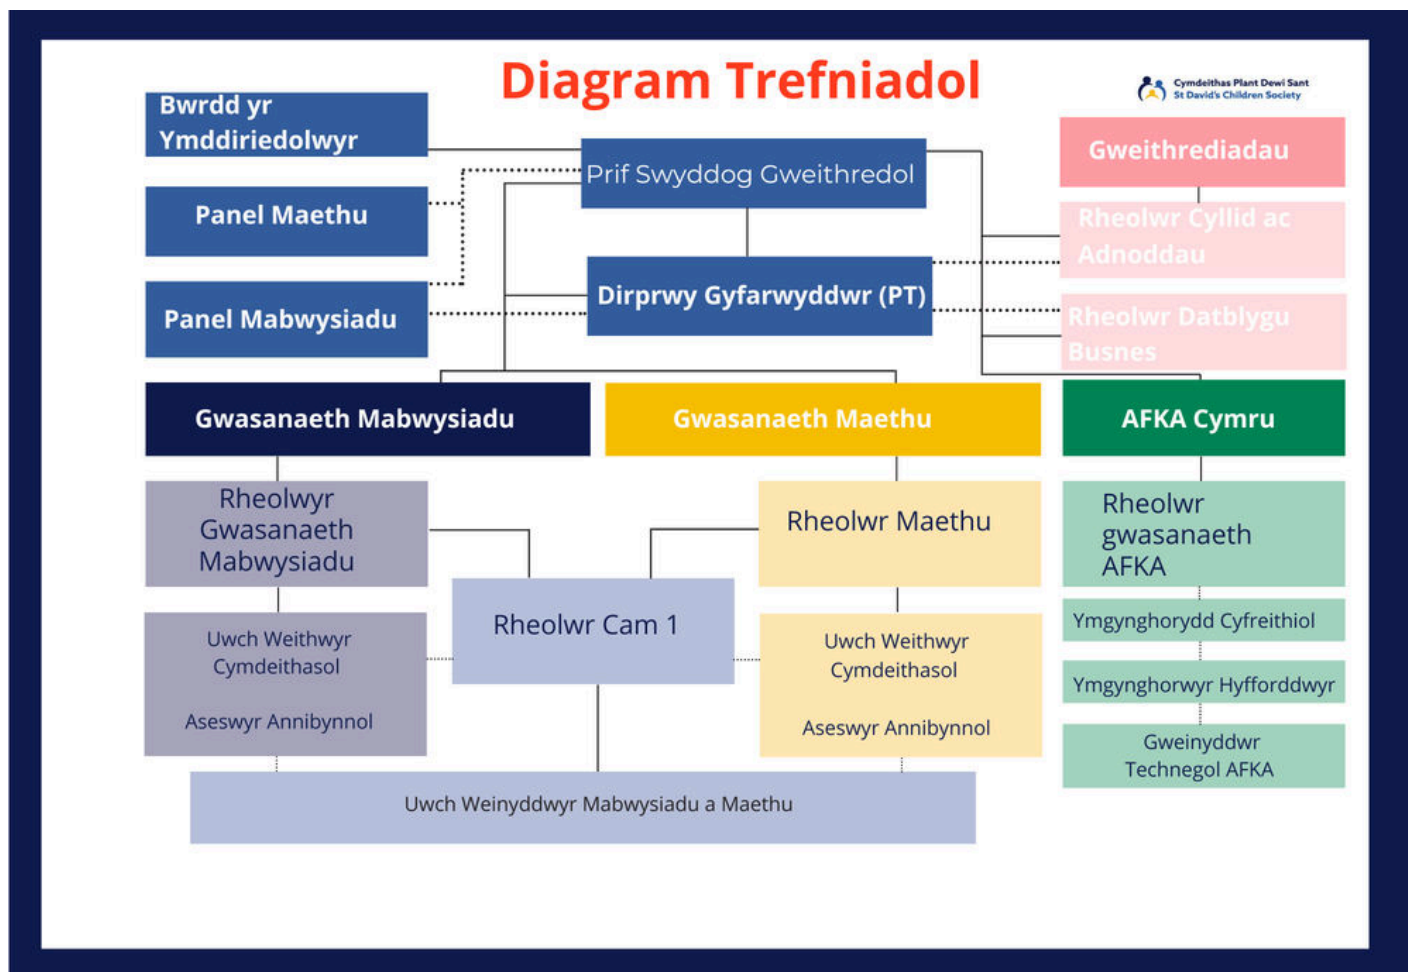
Diagram Trefniadol

Cymdeithas Plant Dewi Sant
St David's Children Society

Bwrdd yr Ymddiriedolwyr

Panel Maethu

Panel Mabwysiadu

Prif Swyddog Gweithredol

Dirprwy Gyfarwyddwr (PT)

Gweithrediadau

Rheolwr Cyllid ac Adnoddau

Rheolwr Datblygu Busnes

Gwasanaeth Mabwysiadu

Gwasanaeth Maethu

AFKA Cymru

Rheolwyr Gwasanaeth Mabwysiadu

Uwch Weithwyr Cymdeithasol

Aseswyr Annibynnol

Rheolwr Cam 1

Rheolwr Maethu

Uwch Weithwyr Cymdeithasol

Aseswyr Annibynnol

Rheolwr gwasanaeth AFKA

Ymgynghorydd Cyfreithiol

Ymgynghorwyr Hyfforddwyr

Gweinyddwr Technegol AFKA

Uwch Weinyddwyr Mabwysiadu a Maethu